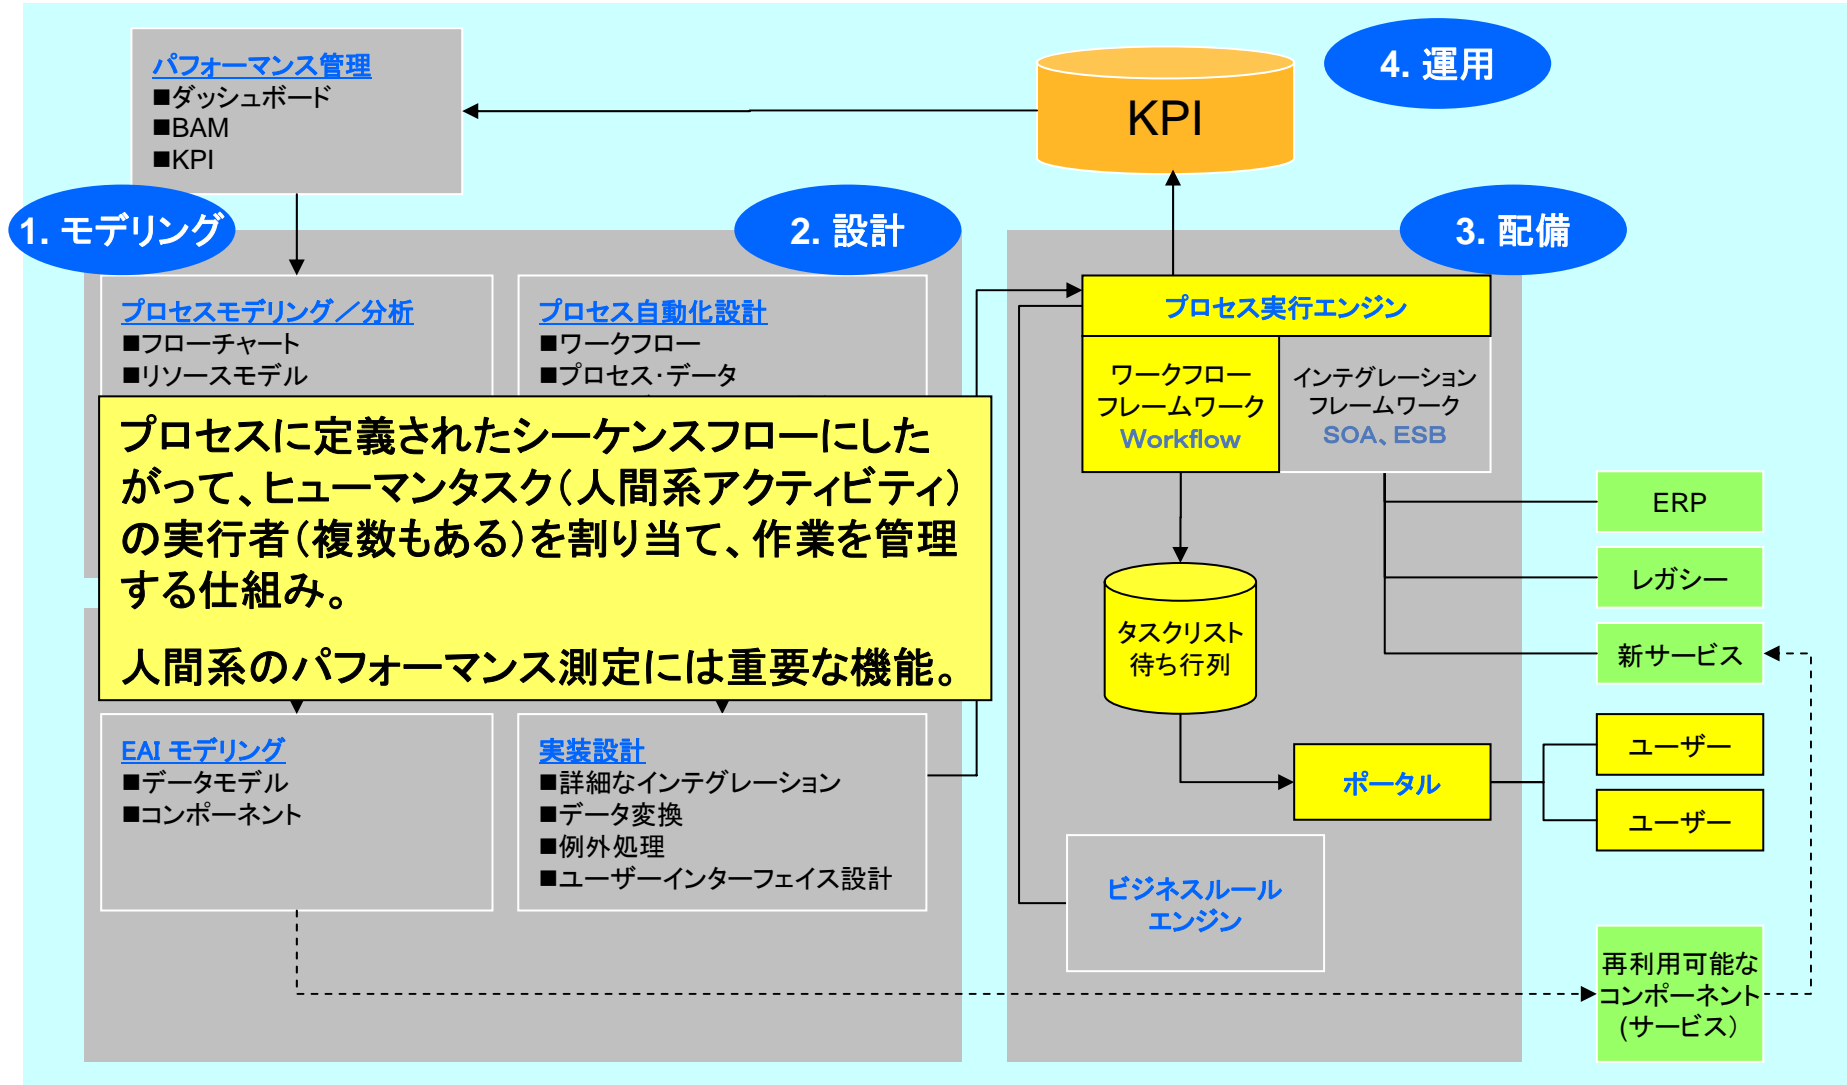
パフォーマンス管理
■ダッシュボード
■BAM
■KPI

KPI

4. 運用

1. モデリング

2. 設計

3. 配備

プロセスモデリング／分析
■フローチャート
■リソースモデル

プロセス自動化設計
■ワークフロー
■プロセス·データ

プロセスに定義されたシーケンスフローにしたがって、ヒューマンタスク（人間系アクティビティ）の実行者（複数もある）を割り当て、作業を管理する仕組み。

人間系のパフォーマンス測定には重要な機能。

プロセス実行エンジン

ワークフロー
フレームワーク
Workflow

インテグレーション
フレームワーク
SOA、ESB

ERP

レガシー

新サービス

タスクリスト
待ち行列

EAI モデリング
■データモデル
■コンポーネント

実装設計
■詳細なインテグレーション
■データ変換
■例外処理
■ユーザーインターフェイス設計

ポータル

ユーザー

ユーザー

ビジネスルール
エンジン

再利用可能な
コンポーネント
（サービス）